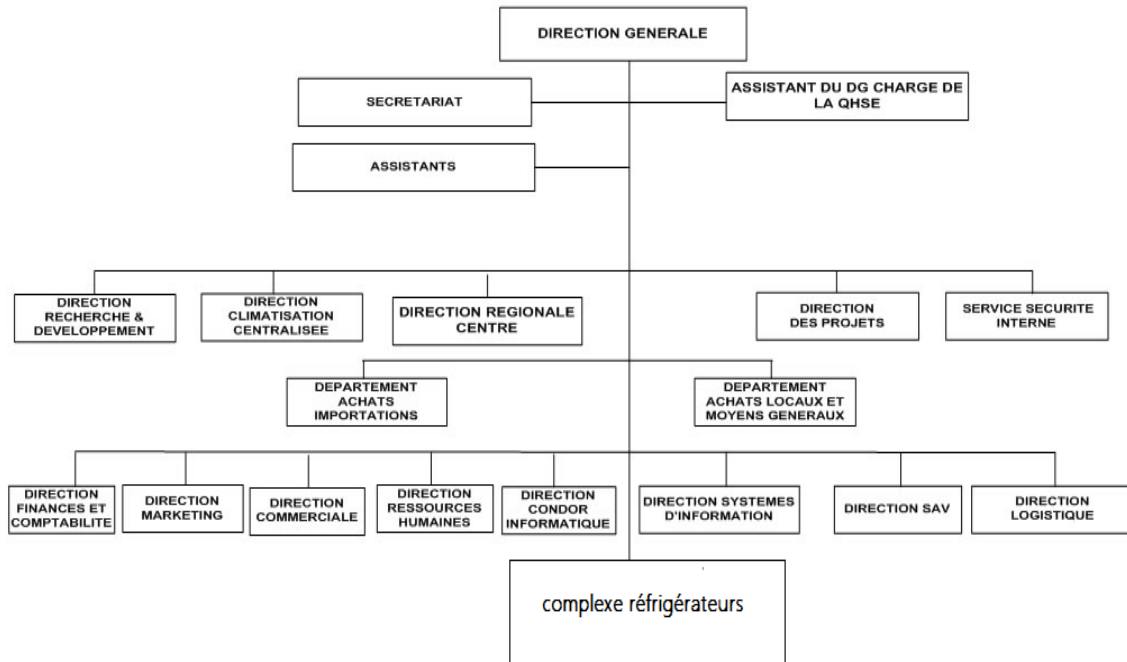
DIRECTION GENERALE

SECRETARIAT

ASSISTANT DU DG CHARGE DE LA QHSE

ASSISTANTS

DIRECTION RECHERCHE & DEVELOPPEMENT

DIRECTION CLIMATISATION CENTRALISEE

DIRECTION REGIONALE CENTRE

DIRECTION DES PROJETS

SERVICE SECURITE INTERNE

DEPARTEMENT ACHATS IMPORTATIONS

DEPARTEMENT ACHATS LOCAUX ET MOYENS GENERAUX

DIRECTION FINANCES ET COMPTABILITE

DIRECTION MARKETING

DIRECTION COMMERCIALE

DIRECTION RESSOURCES HUMAINES

DIRECTION CONDOR INFORMATIQUE

DIRECTION SYSTEMES D'INFORMATION

DIRECTION SAV

DIRECTION LOGISTIQUE

complexe réfrigérateurs